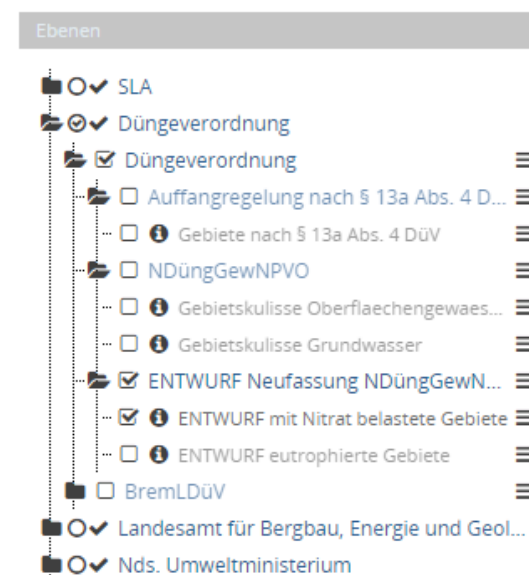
Ebenen

SLA

Düngeverordnung

Düngeverordnung

Auffangregelung nach § 13a Abs. 4 D...

Gebiete nach § 13a Abs. 4 DüV

NDüngGewNPVO

Gebietskulisse Oberflaechengewaes...

Gebietskulisse Grundwasser

ENTWURF Neufassung NDüngGewN...

ENTWURF mit Nitrat belastete Gebiete

ENTWURF eutrophierte Gebiete

BremLDüV

Landesamt für Bergbau, Energie und Geol...

Nds. Umweltministerium